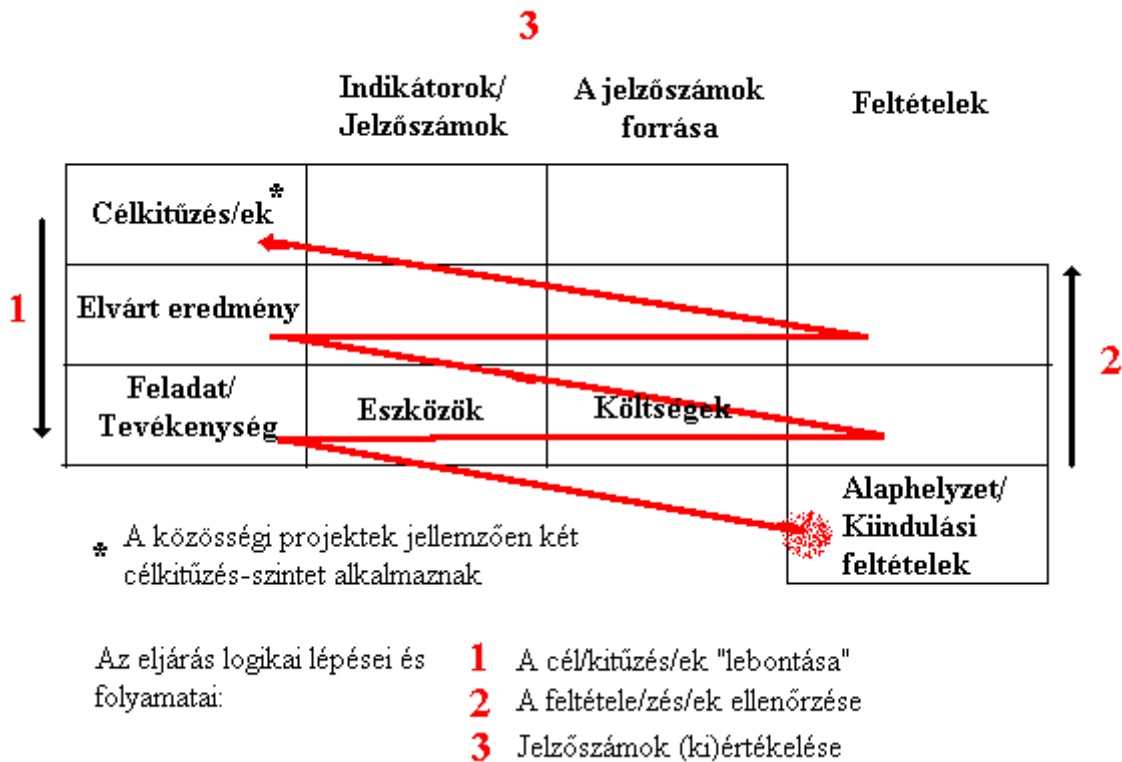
3

|  | Indikátorok/ Jelzőszámok | A jelzőszámok forrása | Feltételek |
|---|---|---|---|
| Célkitűzés/ek* |  |  |  |
| Elvárt eredmény |  |  |  |
| Feladat/ Tevékenység | Eszközök | Költségek |  |
|  |  |  | Alaphelyzet/ Kiindulási feltételek |

1

2

* A közösségi projektek jellemzően két célkitűzés-szintet alkalmaznak

Az eljárás logikai lépései és folyamatai:

1 A cél/kitűzés/ek "lebontása"
2 A feltétele/zés/ek ellenőrzése
3 Jelzőszámok (ki)értékelése